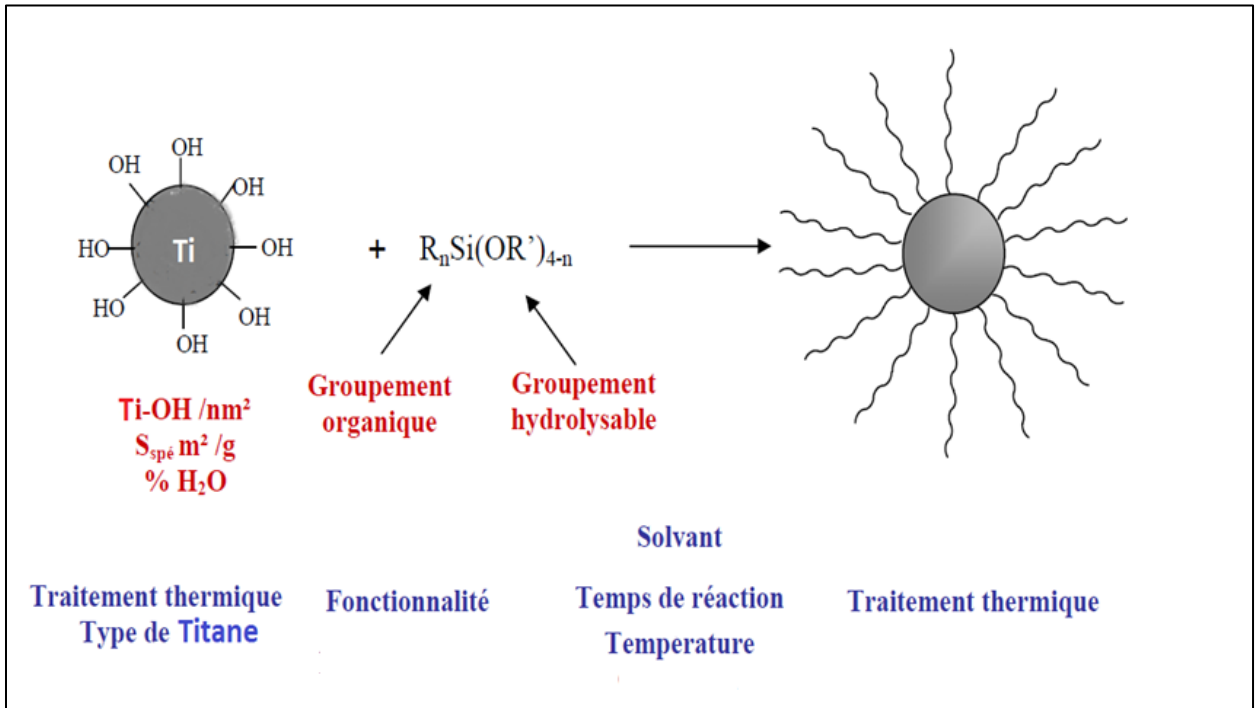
OH
OH
OH
HO
Ti
OH
HO
OH
OH

+ $R_nSi(OR')_{4-n}$

Groupement organique

Groupement hydrolysable

Ti-OH /nm²
$S_{spé}$ m² /g
% $H_2O$

Solvant

Traitement thermique
Type de Titane

Fonctionnalité

Temps de réaction
Temperature

Traitement thermique